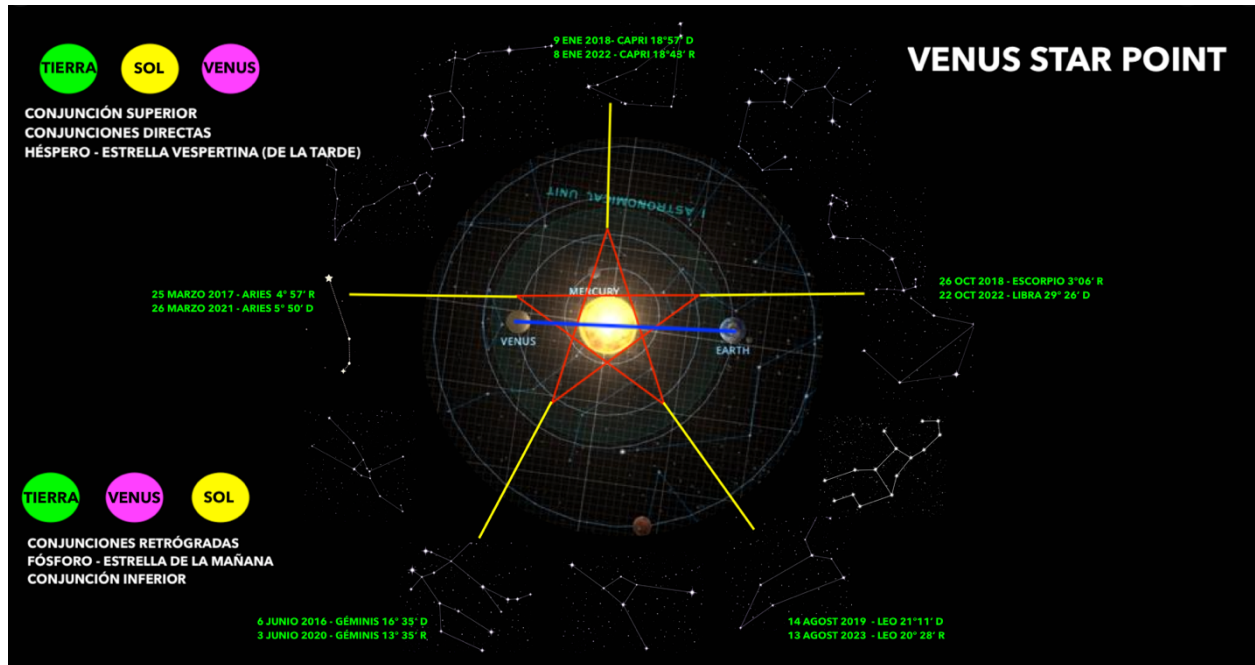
TIERRA SOL VENUS

CONJUNCIÓN SUPERIOR
CONJUNCIONES DIRECTAS
HÉSPERO - ESTRELLA VESPERTINA (DE LA TARDE)

9 ENE 2018- CAPRI 18°57' D
8 ENE 2022 - CAPRI 18°43' R

VENUS STAR POINT

1 ASTRONOMICAL UNIT

25 MARZO 2017 - ARIES 4° 57' R
26 MARZO 2021 - ARIES 5° 50' D

MERCURY

VENUS

EARTH

26 OCT 2018 - ESCORPIO 3°06' R
22 OCT 2022 - LIBRA 29° 26' D

TIERRA VENUS SOL

CONJUNCIONES RETRÓGRADAS
FÓSFORO - ESTRELLA DE LA MAÑANA
CONJUNCIÓN INFERIOR

6 JUNIO 2016 - GÉMINIS 16° 35' D
3 JUNIO 2020 - GÉMINIS 13° 35' R

14 AGOST 2019 - LEO 21°11' D
13 AGOST 2023 - LEO 20° 28' R